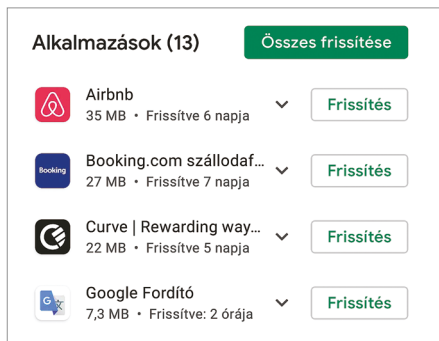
Alkalmazások (13)
Összes frissítése

Airbnb
35 MB • Frissítve 6 napja
Frissítés

Booking
Booking.com szállodaf...
27 MB • Frissítve 7 napja
Frissítés

Curve | Rewarding way...
22 MB • Frissítve 5 napja
Frissítés

Google Fordító
7,3 MB • Frissítve: 2 órája
Frissítés